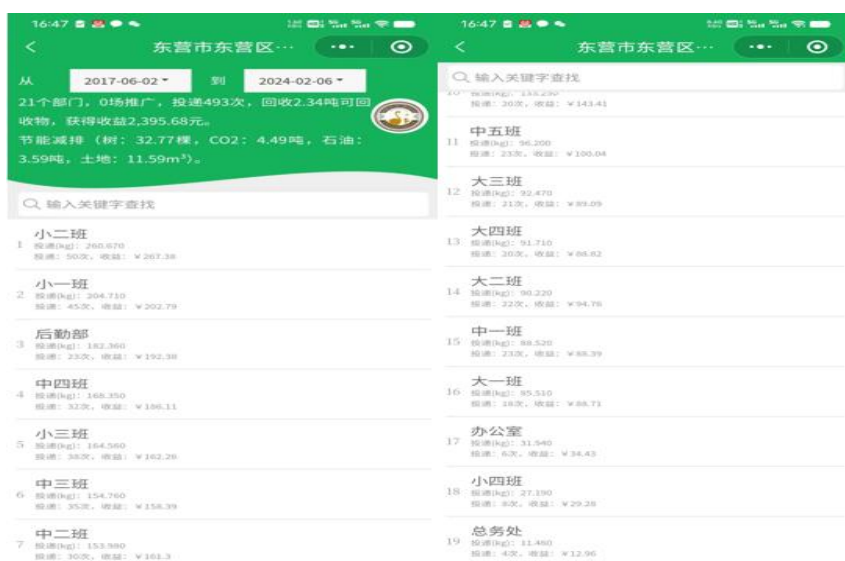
16:47

东营市东营区···

从 2017-06-02 到 2024-02-06

21个部门，0场推广，投递493次，回收2.34吨可回收物，获得收益2,395.68元。

节能减排（树：32.77棵，CO2：4.49吨，石油：3.59吨，土地：11.59m³）。

输入关键字查找

1 小二班
投递(kg)：260.670
投递：50次，收益：￥267.38

2 小一班
投递(kg)：204.710
投递：45次，收益：￥202.79

3 后勤部
投递(kg)：182.360
投递：23次，收益：￥192.38

4 中四班
投递(kg)：168.350
投递：32次，收益：￥186.11

5 小三班
投递(kg)：164.560
投递：38次，收益：￥162.26

6 中三班
投递(kg)：154.760
投递：35次，收益：￥158.39

7 中二班
投递(kg)：153.980
投递：30次，收益：￥161.3

16:47

东营市东营区···

输入关键字查找

10 投递(kg)：133.230
投递：30次，收益：￥143.41

11 中五班
投递(kg)：96.200
投递：23次，收益：￥100.04

12 大三班
投递(kg)：92.470
投递：21次，收益：￥89.09

13 大四班
投递(kg)：91.710
投递：20次，收益：￥88.82

14 大二班
投递(kg)：90.220
投递：22次，收益：￥94.76

15 中一班
投递(kg)：88.520
投递：23次，收益：￥85.39

16 大一班
投递(kg)：85.510
投递：18次，收益：￥88.71

17 办公室
投递(kg)：31.540
投递：6次，收益：￥34.43

18 小四班
投递(kg)：27.190
投递：6次，收益：￥29.28

19 总务处
投递(kg)：11.460
投递：4次，收益：￥12.96